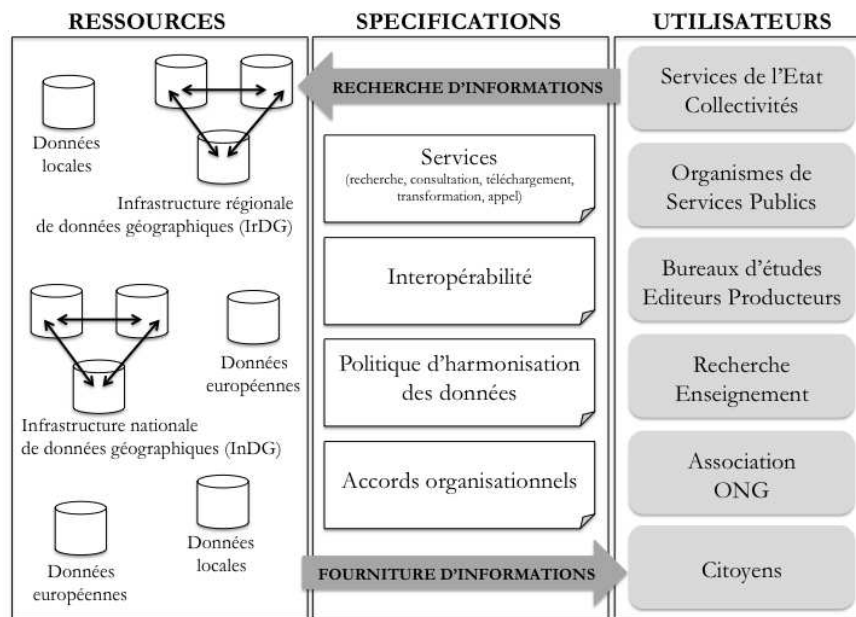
RESSOURCES

Données locales

Infrastructure régionale de données géographiques (IrDG)

Données européennes

Infrastructure nationale de données géographiques (InDG)

Données européennes

Données locales

SPECIFICATIONS

RECHERCHE D'INFORMATIONS

Services
(recherche, consultation, téléchargement, transformation, appel)

Interopérabilité

Politique d'harmonisation des données

Accords organisationnels

FOURNITURE D'INFORMATIONS

UTILISATEURS

Services de l'Etat Collectivités

Organismes de Services Publics

Bureaux d'études Editeurs Producteurs

Recherche Enseignement

Association ONG

Citoyens